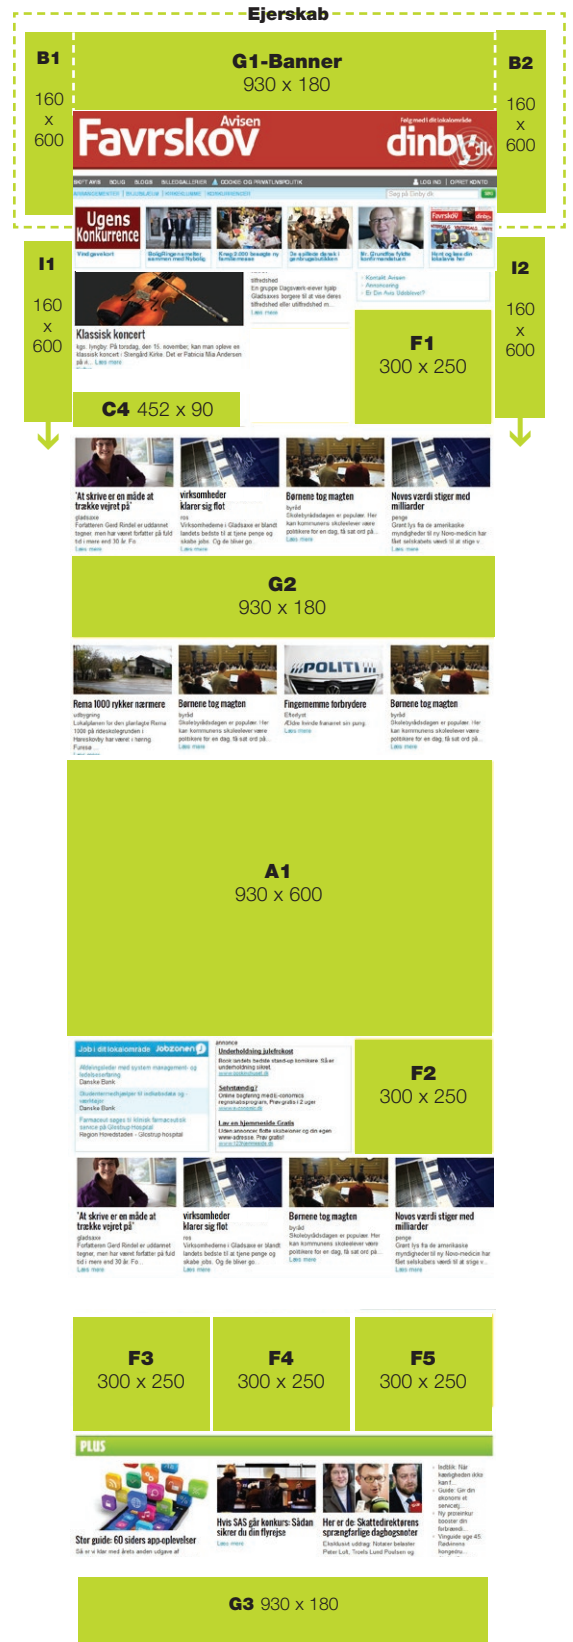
Ejerskab

B1
160
x
600

G1-Banner
930 x 180

B2
160
x
600

Favrskov Avisen

dinby.dk

Ugens Konkurrence

Klassisk koncert

I1
160
x
600

I2
160
x
600

F1
300 x 250

C4 452 x 90

'At skrive er en måde at trække vejret på'

virksomheder klarer sig flot

Børnene tog magten

Novos værdi stiger med milliarder

G2
930 x 180

Rema 1000 rykker nærmere

Børnene tog magten

Fingernemme forbrydere

Børnene tog magten

A1
930 x 600

Job i dit lokalområde Jobzonen

F2
300 x 250

'At skrive er en måde at trække vejret på'

virksomheder klarer sig flot

Børnene tog magten

Novos værdi stiger med milliarder

F3
300 x 250

F4
300 x 250

F5
300 x 250

PLUS

Stor guide: 60 siders app-oplevelser

Hvis SAS går konkurs: Sådan sikrer du din flyrejse

Her er de: Skattedirektørens sprængfarlige dagbogsnoter

G3 930 x 180